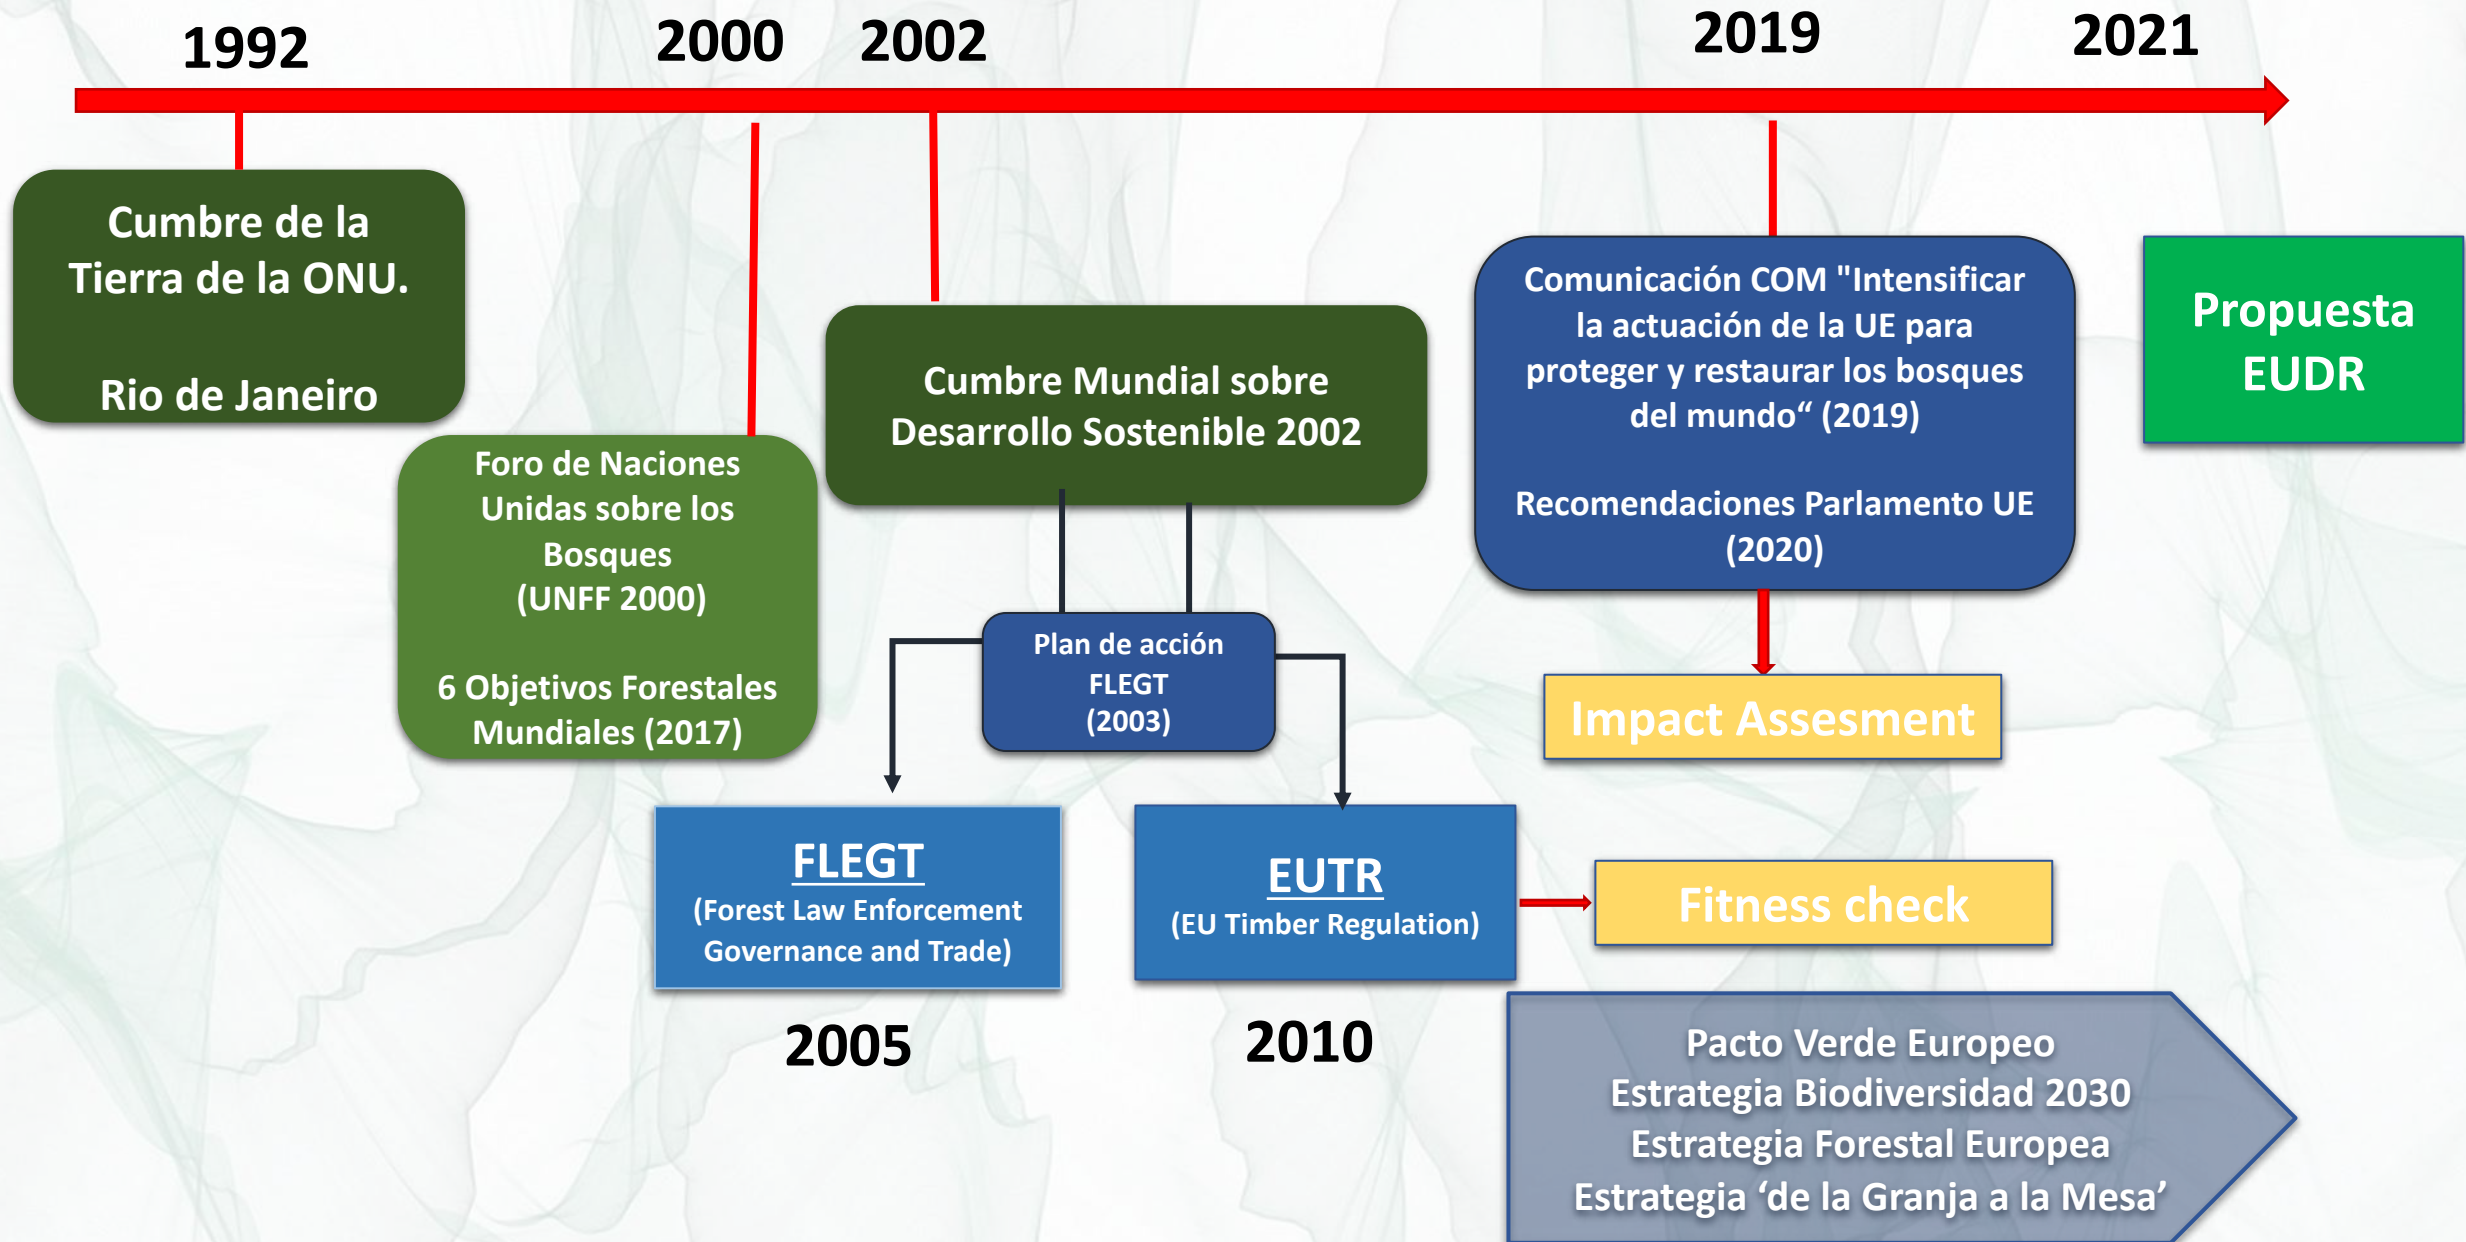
1992 2000 2002 2019 2021

Cumbre de la Tierra de la ONU.

Rio de Janeiro

Foro de Naciones Unidas sobre los Bosques (UNFF 2000)

6 Objetivos Forestales Mundiales (2017)

Cumbre Mundial sobre Desarrollo Sostenible 2002

Plan de acción FLEGT (2003)

FLEGT
(Forest Law Enforcement Governance and Trade)

2005

EUTR
(EU Timber Regulation)

2010

Comunicación COM "Intensificar la actuación de la UE para proteger y restaurar los bosques del mundo“ (2019)

Recomendaciones Parlamento UE (2020)

Impact Assesment

Fitness check

Propuesta EUDR

Pacto Verde Europeo
Estrategia Biodiversidad 2030
Estrategia Forestal Europea
Estrategia ‘de la Granja a la Mesa’